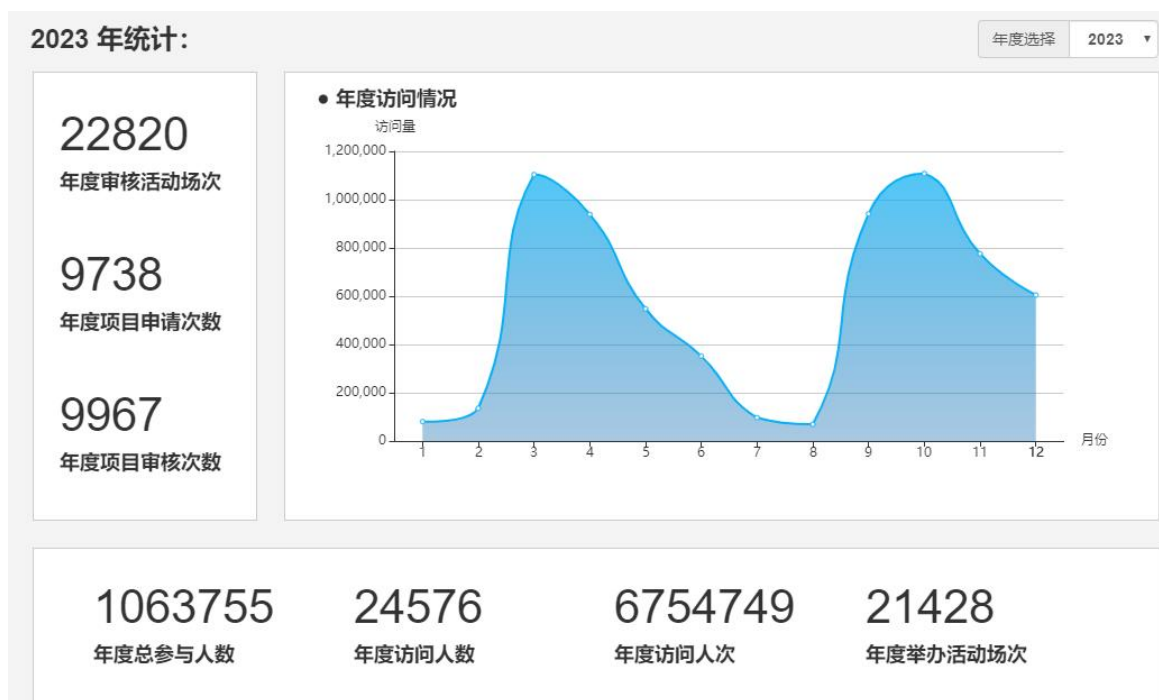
2023 年统计：

年度选择 2023

22820
年度审核活动场次

9738
年度项目申请次数

9967
年度项目审核次数

● 年度访问情况

访问量
1,200,000
1,000,000
800,000
600,000
400,000
200,000
0
1 2 3 4 5 6 7 8 9 10 11 12
月份

1063755
年度总参与人数

24576
年度访问人数

6754749
年度访问人次

21428
年度举办活动场次